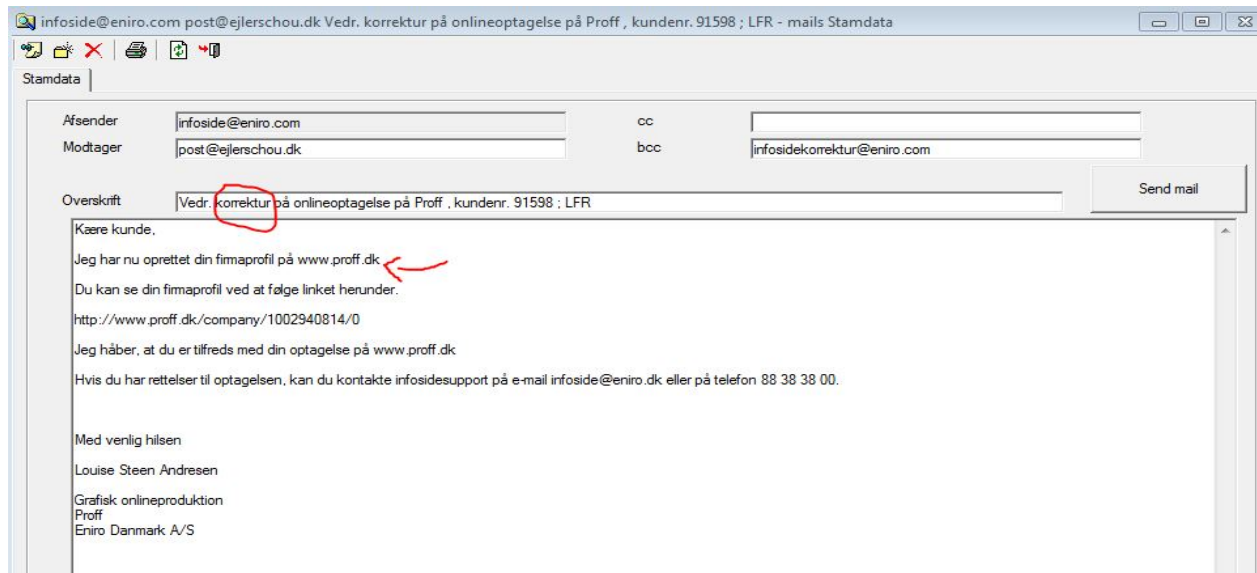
infoside@eniro.com post@ejlerschou.dk Vedr. korrektur på onlineoptagelse på Proff , kundenr. 91598 ; LFR - mails Stamdata

Stamdata

Afsender infoside@eniro.com
Modtager post@ejlerschou.dk
cc
bcc infosidekorrektur@eniro.com

Overskrift Vedr. korrektur på onlineoptagelse på Proff , kundenr. 91598 ; LFR

Send mail

Kære kunde,

Jeg har nu oprettet din firmaprofil på www.proff.dk

Du kan se din firmaprofil ved at følge linket herunder.

http://www.proff.dk/company/1002940814/0

Jeg håber, at du er tilfreds med din optagelse på www.proff.dk

Hvis du har rettelser til optagelsen, kan du kontakte infosidesupport på e-mail infoside@eniro.dk eller på telefon 88 38 38 00.

Med venlig hilsen

Louise Steen Andresen

Grafisk onlineproduktion
Proff
Eniro Danmark A/S